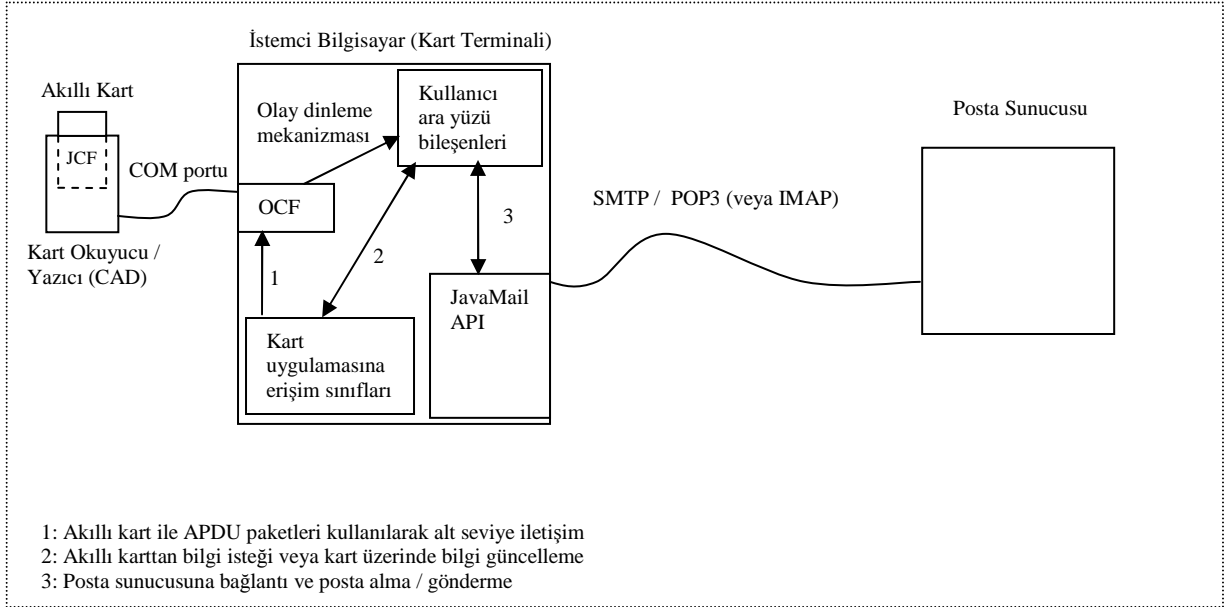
İstemci Bilgisayar (Kart Terminali)

Akıllı Kart

JCF

COM portu

Kart Okuyucu / Yazıcı (CAD)

Olay dinleme mekanizması

Kullanıcı ara yüzü bileşenleri

OCF

1

2

3

Kart uygulamasına erişim sınıfları

JavaMail API

SMTP / POP3 (veya IMAP)

Posta Sunucusu

1: Akıllı kart ile APDU paketleri kullanılarak alt seviye iletişim
2: Akıllı karttan bilgi isteği veya kart üzerinde bilgi güncelleme
3: Posta sunucusuna bağlantı ve posta alma / gönderme